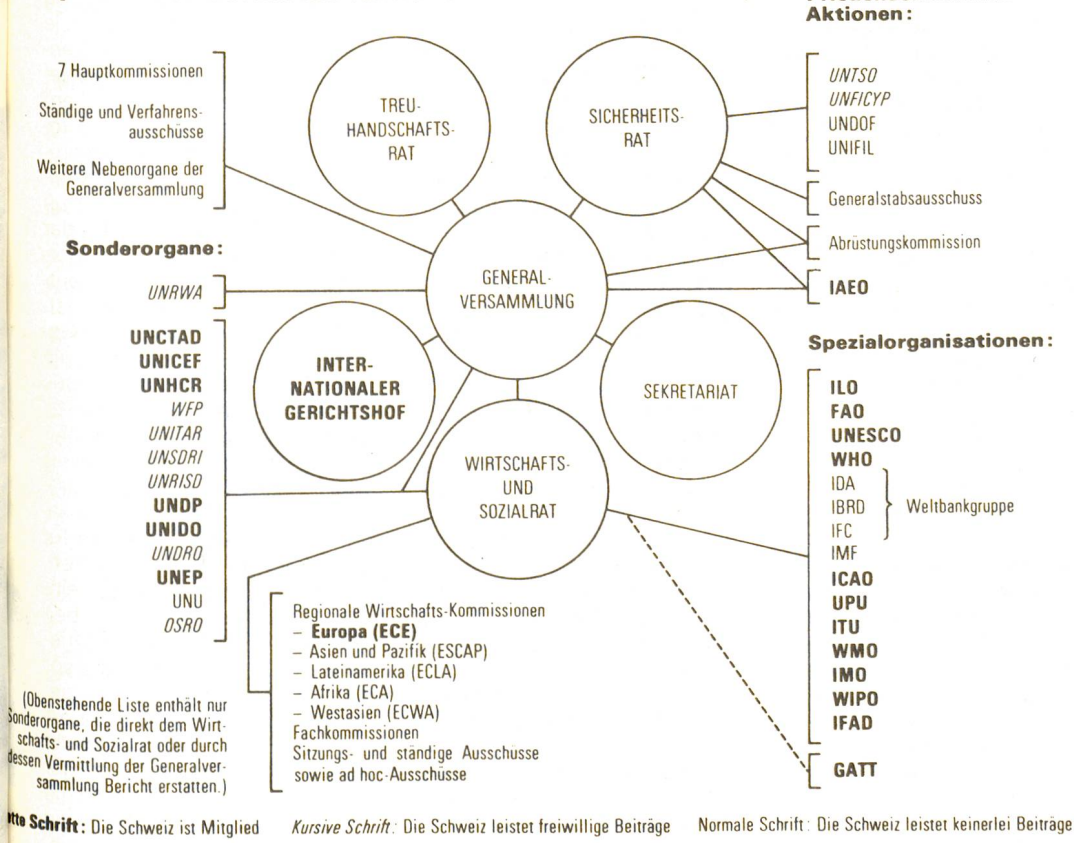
Aktionen:

7 Hauptkommissionen

Ständige und Verfahrensausschüsse

Weitere Nebenorgane der Generalversammlung

TREUHANDSCHAFTSRAT

SICHERHEITSRAT

UNTSO
UNFICYP
UNDOF
UNIFIL

Generalstabsausschuss

Abrüstungskommission

Sonderorgane:

GENERALVERSAMMLUNG

UNRWA

IAEO

UNCTAD
UNICEF
UNHCR
WFP
UNITAR
UNSDRI
UNRISD
UNDP
UNIDO
UNDRO
UNEP
UNU
OSRO

INTERNATIONALER GERICHTSHOF

SEKRETARIAT

WIRTSCHAFTS- UND SOZIALRAT

Spezialorganisationen:

ILO
FAO
UNESCO
WHO
IDA
IBRD
IFC
IMF
ICAO
UPU
ITU
WMO
IMO
WIPO
IFAD

Weltbankgruppe

Regionale Wirtschafts-Kommissionen
– Europa (ECE)
– Asien und Pazifik (ESCAP)
– Lateinamerika (ECLA)
– Afrika (ECA)
– Westasien (ECWA)
Fachkommissionen
Sitzungs- und ständige Ausschüsse sowie ad hoc-Ausschüsse

(Obenstehende Liste enthält nur Sonderorgane, die direkt dem Wirtschafts- und Sozialrat oder durch dessen Vermittlung der Generalversammlung Bericht erstatten.)

GATT

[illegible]tte Schrift: Die Schweiz ist Mitglied

Kursive Schrift: Die Schweiz leistet freiwillige Beiträge

Normale Schrift: Die Schweiz leistet keinerlei Beiträge